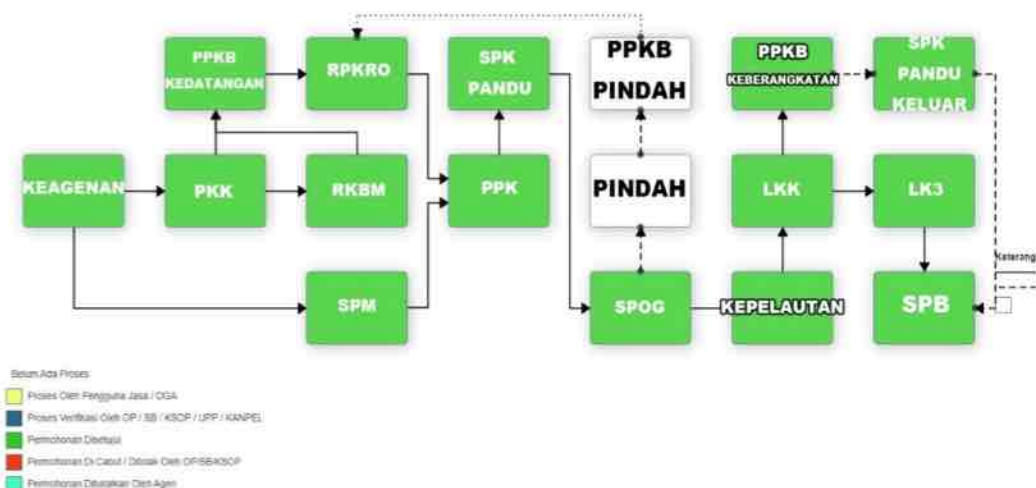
PPKB KEDATANGAN

RPKRO

SPK PANDU

PPKB PINDAH

PPKB KEBERANGKATAN

SPK PANDU KELUAR

KEAGENAN

PKK

RKBM

PPK

PINDAH

LKK

LK3

Keterang

SPM

SPOG

KEPELAUTAN

SPB

Belum Ada Proses

Proses Oleh Pengguna Jasa / OGA

Proses Verifikasi Oleh OP / SB / KSOP / UPP / KANPEL

Permohonan Disetujui

Permohonan Di Cabut / Ditolak Oleh OP/SB/KSOP

Permohonan Dibatalkan Oleh Agen